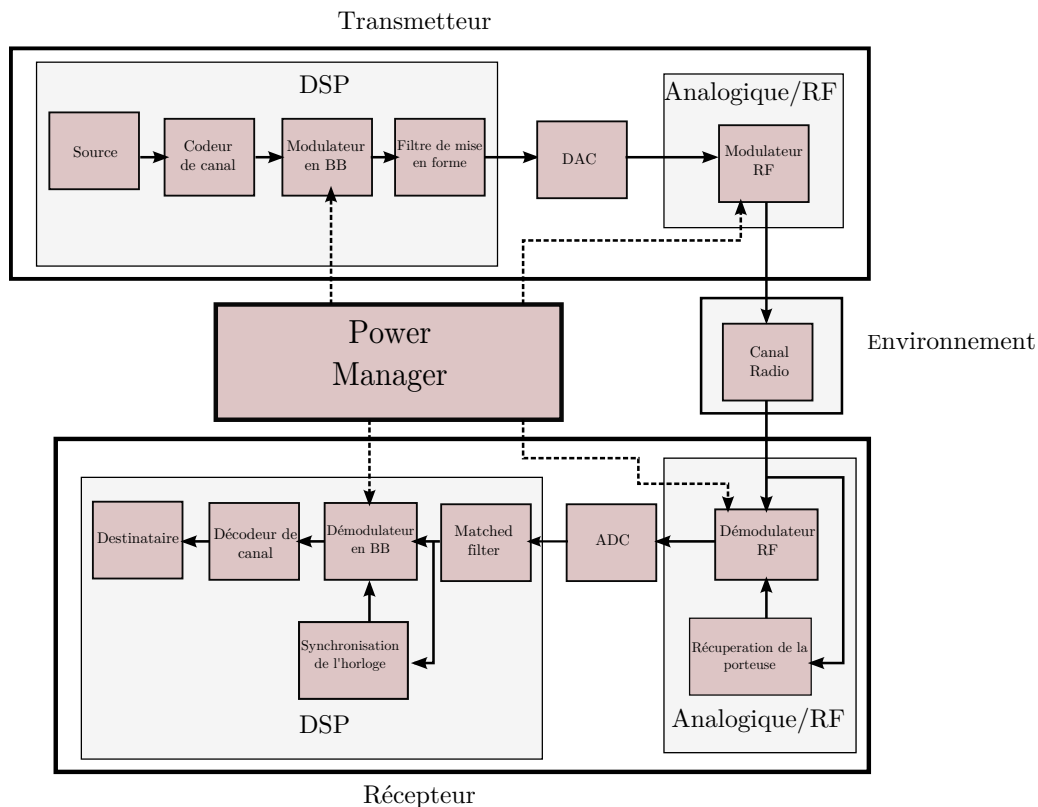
Transmetteur

DSP

Source

Codeur de canal

Modulateur en BB

Filtre de mise en forme

DAC

Analogique/RF

Modulateur RF

Power Manager

Canal Radio

Environnement

Destinataire

Décodeur de canal

Démodulateur en BB

Matched filter

ADC

Démodulateur RF

Synchronisation de l'horloge

Récuperation de la porteuse

DSP

Analogique/RF

Récepteur